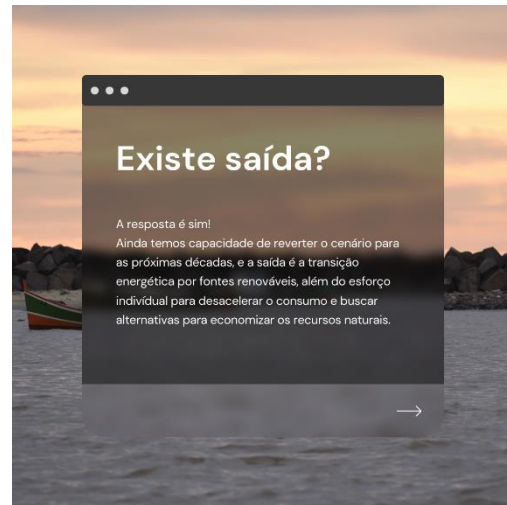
Existe saída?

A resposta é sim!
Ainda temos capacidade de reverter o cenário para as próximas décadas, e a saída é a transição energética por fontes renováveis, além do esforço individual para desacelerar o consumo e buscar alternativas para economizar os recursos naturais.

⟶